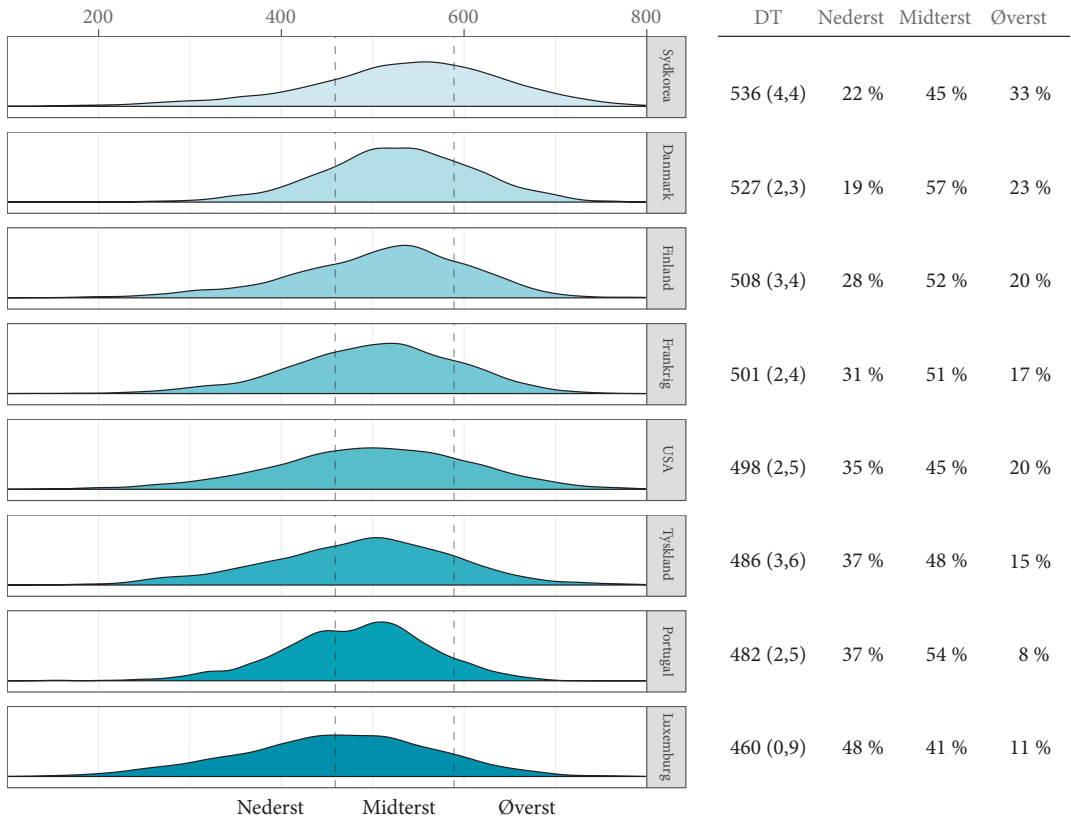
200 400 600 800

Sydkorea
Danmark
Finland
Frankrig
USA
Tyskland
Portugal
Luxemburg

Nederst Midterst Øverst

| DT | Nederst | Midterst | Øverst |
|---|---|---|---|
| 536 (4,4) | 22 % | 45 % | 33 % |
| 527 (2,3) | 19 % | 57 % | 23 % |
| 508 (3,4) | 28 % | 52 % | 20 % |
| 501 (2,4) | 31 % | 51 % | 17 % |
| 498 (2,5) | 35 % | 45 % | 20 % |
| 486 (3,6) | 37 % | 48 % | 15 % |
| 482 (2,5) | 37 % | 54 % | 8 % |
| 460 (0,9) | 48 % | 41 % | 11 % |